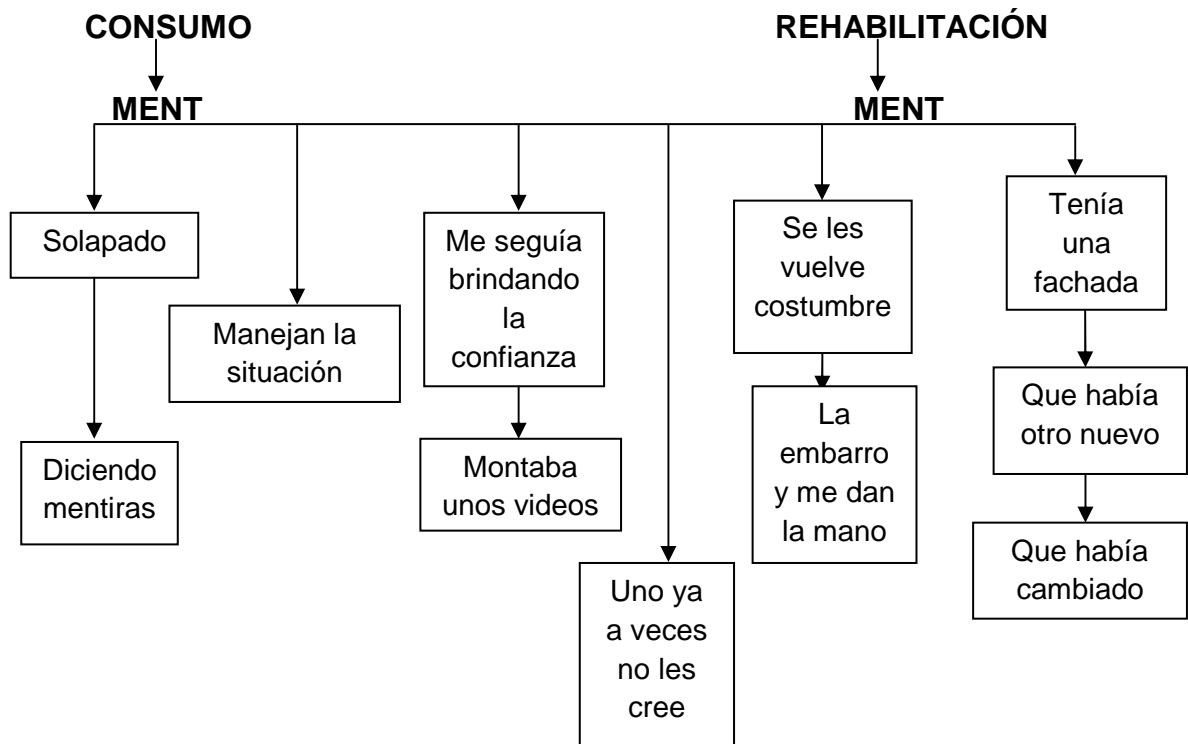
CONSUMO

MENT

REHABILITACIÓN

MENT

Solapado

Diciendo mentiras

Manejan la situación

Me seguía brindando la confianza

Montaba unos videos

Uno ya a veces no les cree

Se les vuelve costumbre

La embarro y me dan la mano

Tenía una fachada

Que había otro nuevo

Que había cambiado